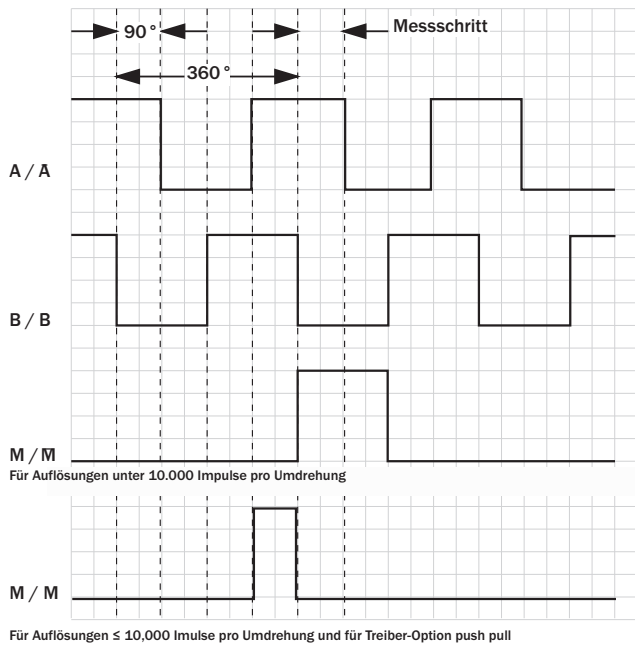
90 °

Messschritt

360 °

A / $\overline{A}$

B / B

M / $\overline{M}$

Für Auflösungen unter 10.000 Impulse pro Umdrehung

M / M

Für Auflösungen ≤ 10,000 Imulse pro Umdrehung und für Treiber-Option push pull